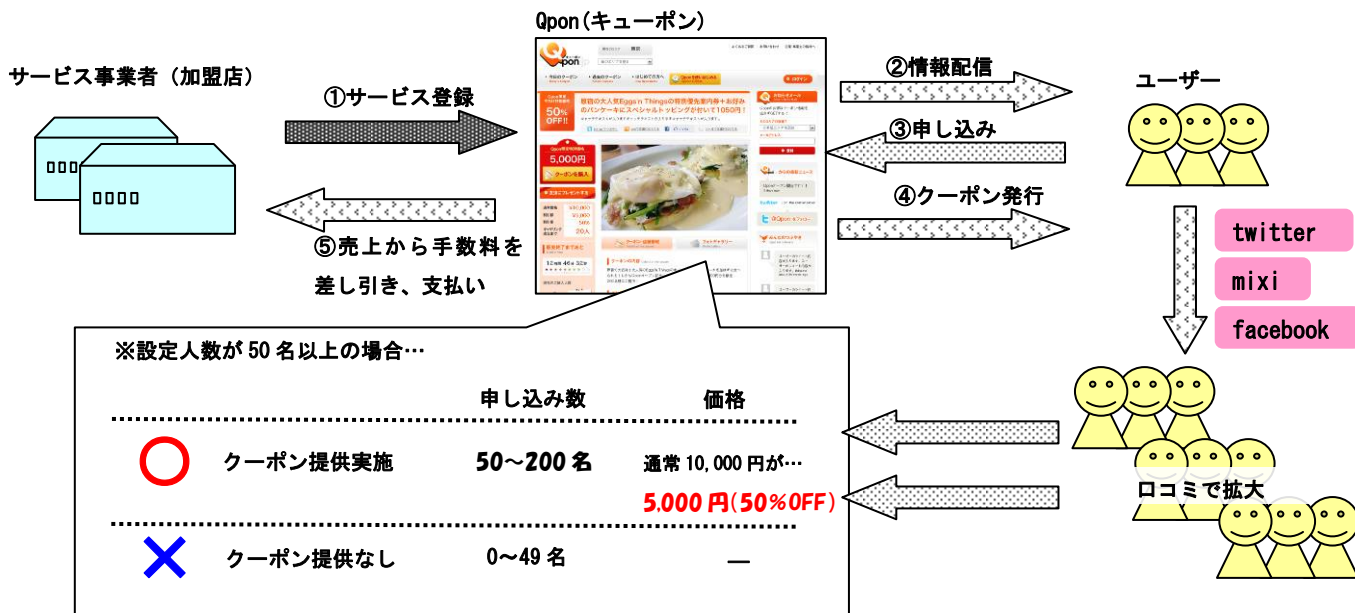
Qpon（キューポン）

サービス事業者（加盟店）

①サービス登録

②情報配信

ユーザー

③申し込み

④クーポン発行

⑤売上から手数料を差し引き、支払い

twitter

mixi

facebook

※設定人数が 50 名以上の場合…

| | | 申し込み数 | 価格 |
|---|---|---|---|
| ○ | クーポン提供実施 | 50～200 名 | 通常 10,000 円が… 5,000 円（50％OFF） |
| × | クーポン提供なし | 0～49 名 | ― |

口コミで拡大